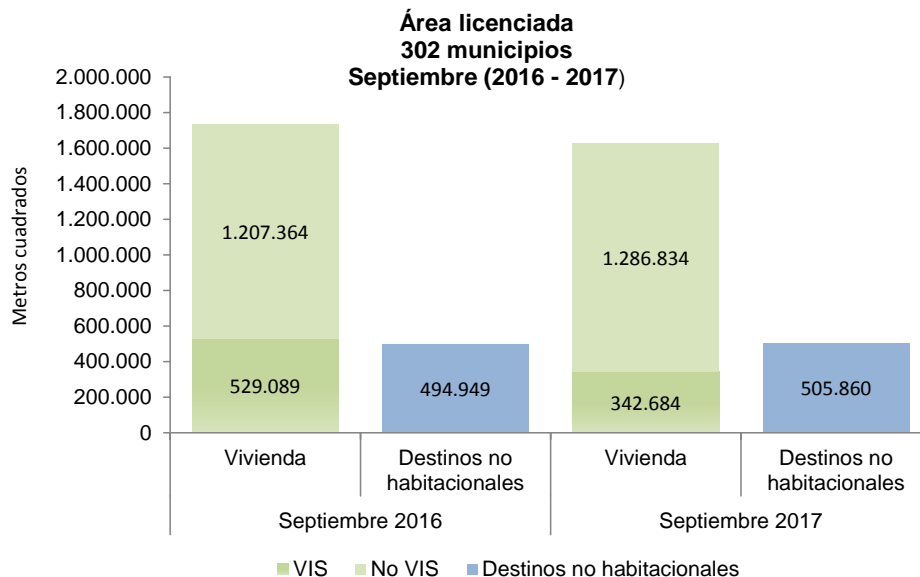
Área licenciada
302 municipios
Septiembre (2016 - 2017)

Metros cuadrados

2.000.000
1.800.000
1.600.000
1.400.000
1.200.000
1.000.000
800.000
600.000
400.000
200.000
0

1.207.364
529.089
494.949
1.286.834
342.684
505.860

Vivienda
Destinos no habitacionales
Vivienda
Destinos no habitacionales

Septiembre 2016
Septiembre 2017

VIS
No VIS
Destinos no habitacionales